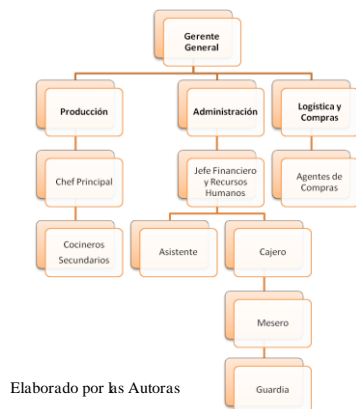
Gerente General

Producción

Administración

Logística y Compras

Chef Principal

Jefe Financiero y Recursos Humanos

Agentes de Compras

Cocineros Secundarios

Asistente

Cajero

Mesero

Guardia

Elaborado por las Autoras